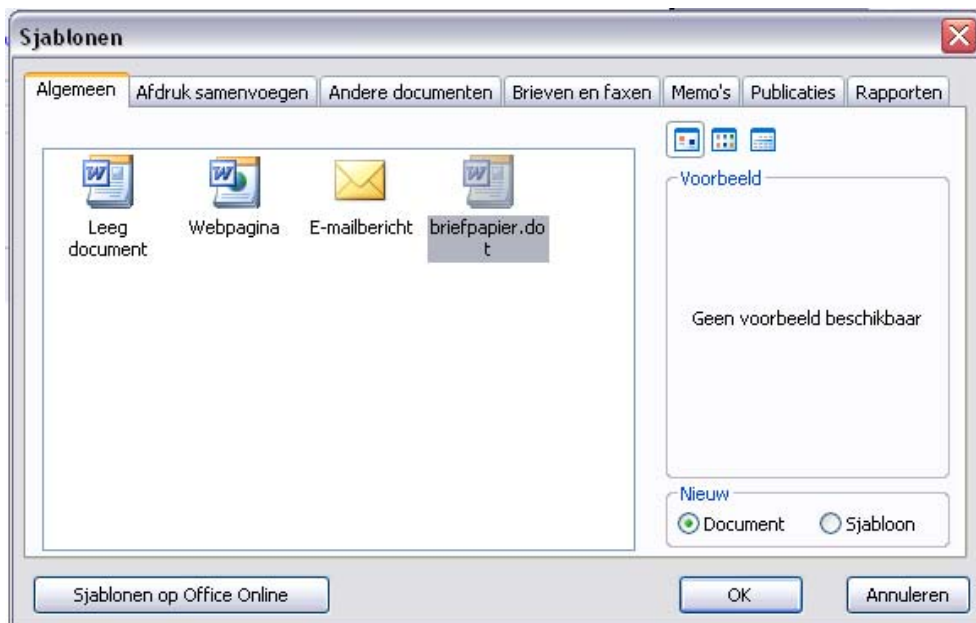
Sjablonen

Algemeen | Afdruk samenvoegen | Andere documenten | Brieven en faxen | Memo's | Publicaties | Rapporten

Leeg document

Webpagina

E-mailbericht

briefpapier.dot

Voorbeeld

Geen voorbeeld beschikbaar

Nieuw

Document

Sjabloon

Sjablonen op Office Online

OK

Annuleren